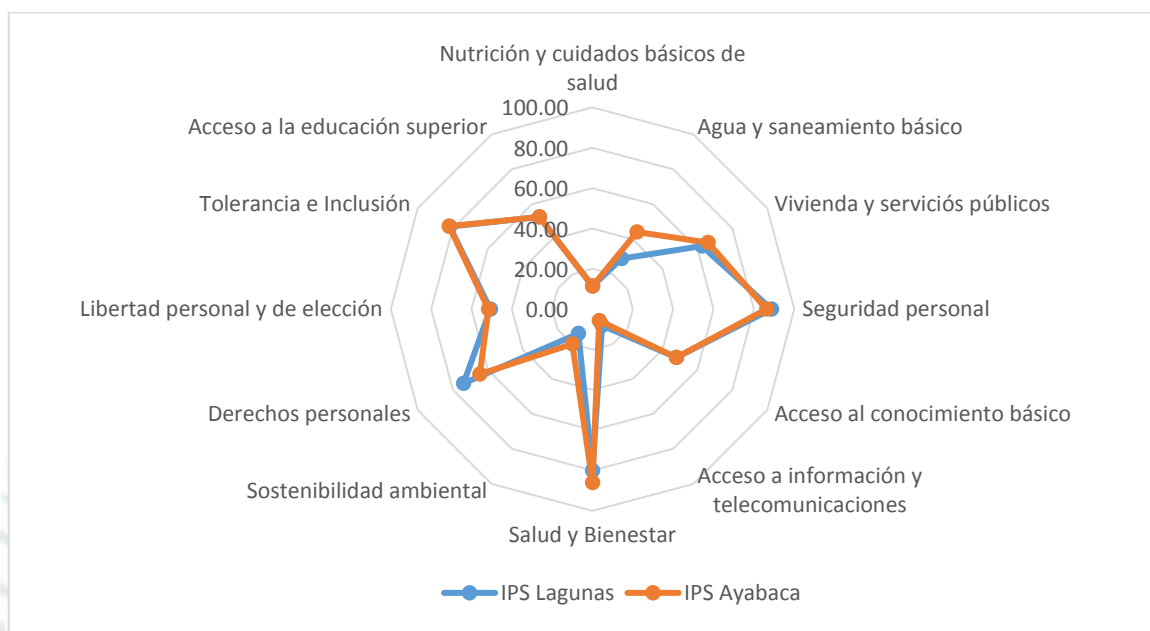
Nutrición y cuidados básicos de salud

100.00
80.00
60.00
40.00
20.00
0.00

Agua y saneamiento básico

Vivienda y serviciós públicos

Seguridad personal

Acceso al conocimiento básico

Acceso a información y telecomunicaciones

Salud y Bienestar

Sostenibilidad ambiental

Derechos personales

Libertad personal y de elección

Tolerancia e Inclusión

Acceso a la educación superior

IPS Lagunas
IPS Ayabaca